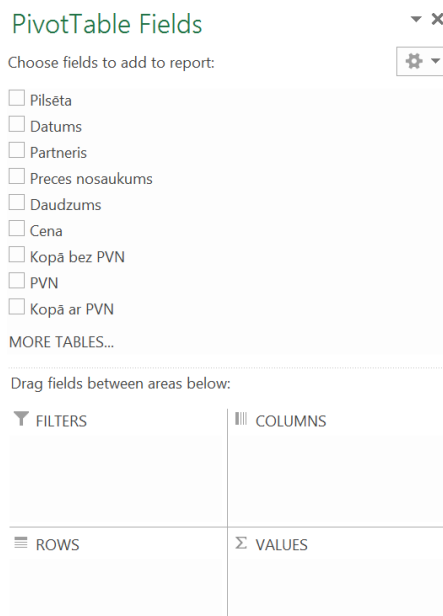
PivotTable Fields

Choose fields to add to report:

Pilsēta
Datums
Partneris
Preces nosaukums
Daudzums
Cena
Kopā bez PVN
PVN
Kopā ar PVN

MORE TABLES...

Drag fields between areas below:

FILTERS

COLUMNS

ROWS

$\Sigma$ VALUES